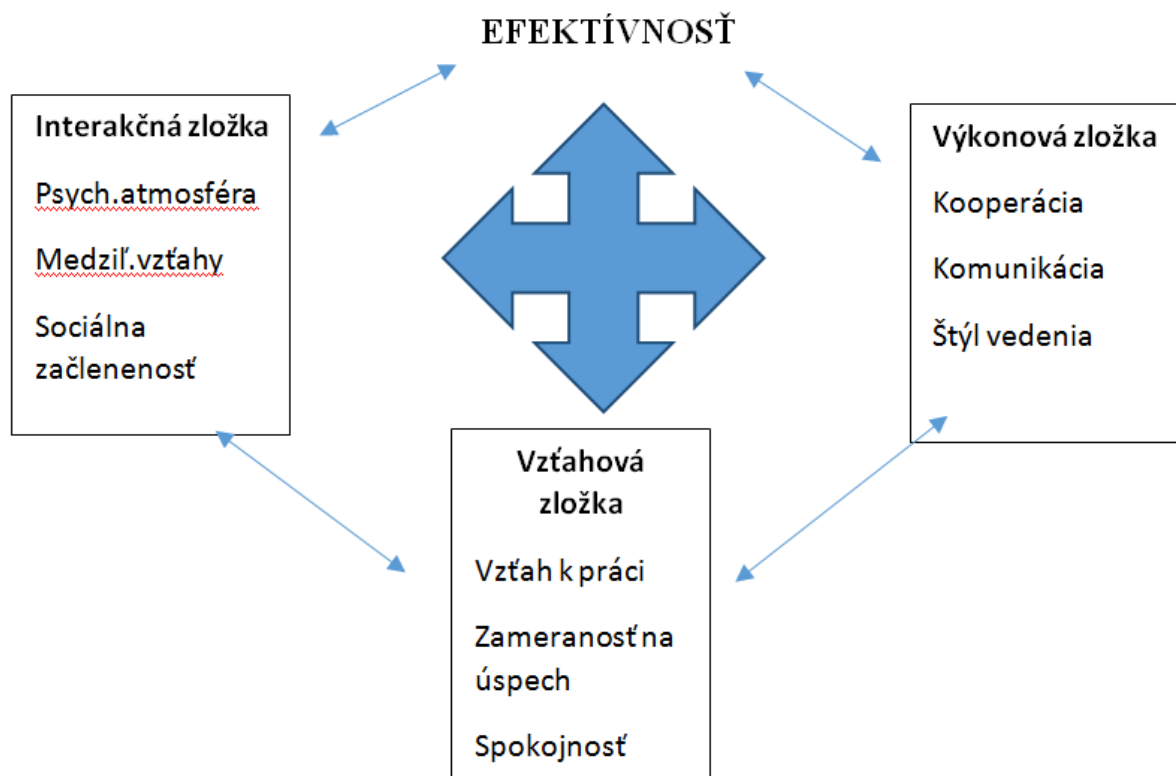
EFEKTÍVNOSŤ

Interakčná zložka

Psych.atmosféra

Medziľ.vzťahy

Sociálna začlenenosť

Výkonová zložka

Kooperácia

Komunikácia

Štýl vedenia

Vzťahová zložka

Vzťah k práci

Zameranosť na úspech

Spokojnosť